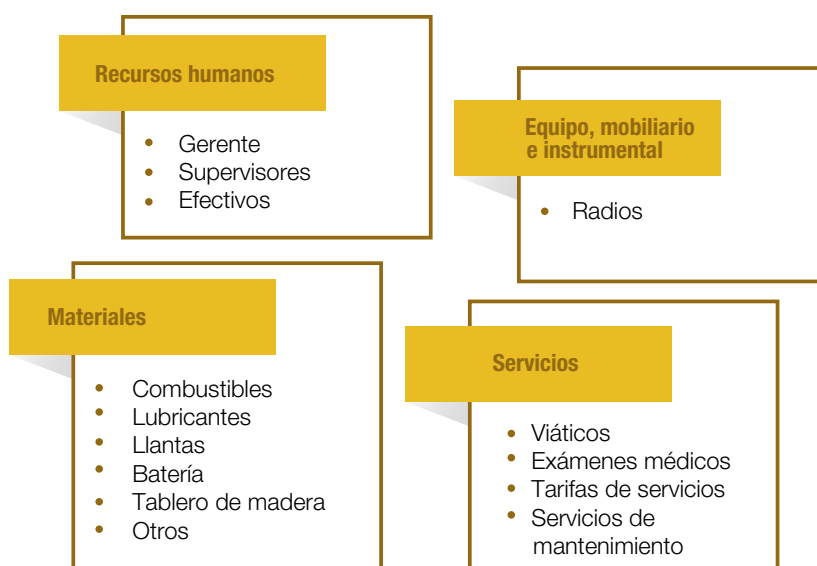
Recursos humanos

- Gerente
- Supervisores
- Efectivos

Equipo, mobiliario e instrumental

- Radios

Materiales

- Combustibles
- Lubricantes
- Llantas
- Batería
- Tablero de madera
- Otros

Servicios

- Viáticos
- Exámenes médicos
- Tarifas de servicios
- Servicios de mantenimiento